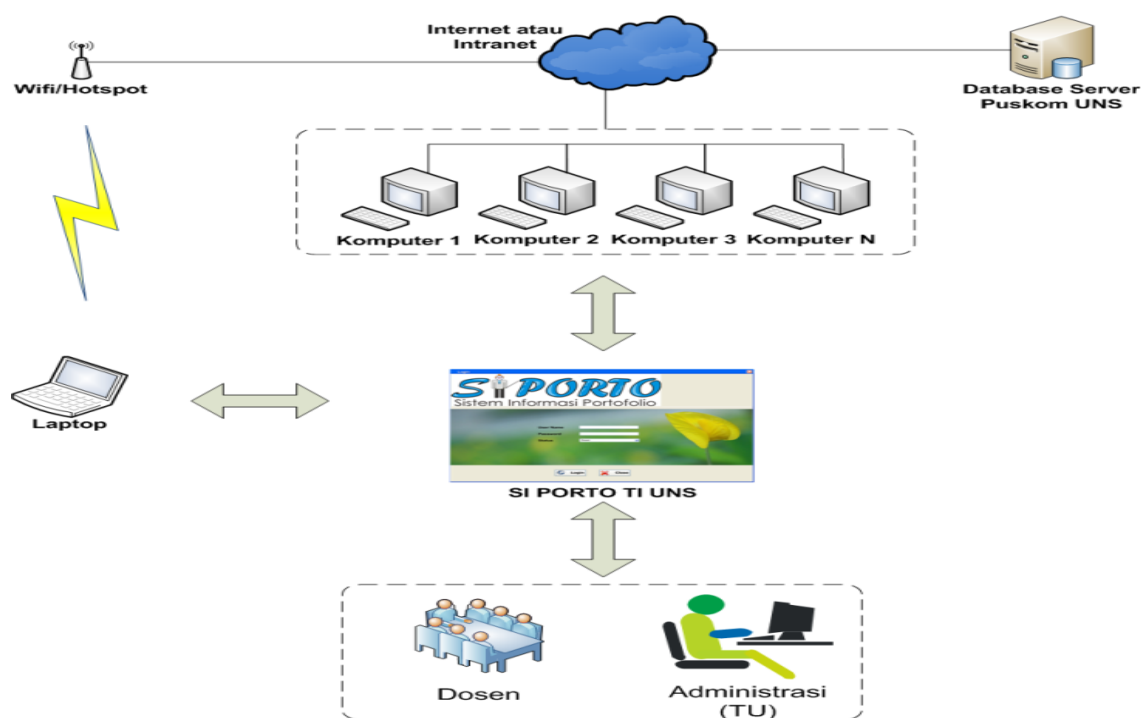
Internet atau Intranet

Wifi/Hotspot

Database Server Puskom UNS

Komputer 1 Komputer 2 Komputer 3 Komputer N

Laptop

SI PORTO
Sistem Informasi Portofolio

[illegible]
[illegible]
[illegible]

Login Close

SI PORTO TI UNS

Dosen

Administrasi (TU)